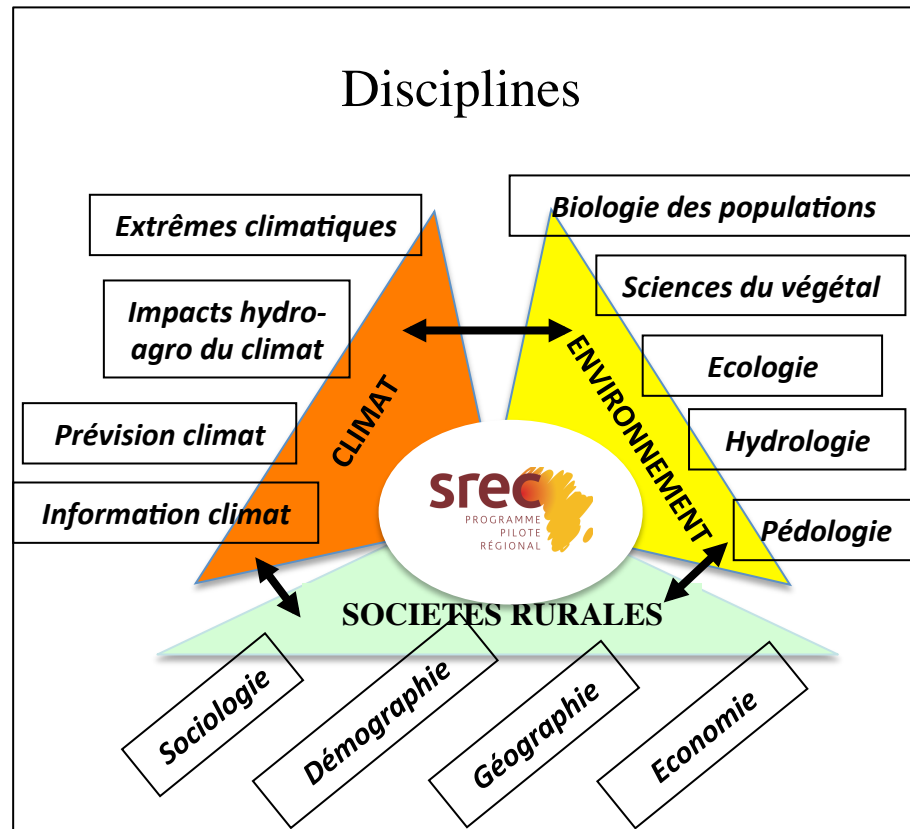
Disciplines

Extrêmes climatiques

Impacts hydro-agro du climat

Prévision climat

Information climat

CLIMAT

Biologie des populations

Sciences du végétal

Ecologie

Hydrologie

Pédologie

ENVIRONNEMENT

srec
PROGRAMME
PILOTE
RÉGIONAL

SOCIETES RURALES

Sociologie

Démographie

Géographie

Economie